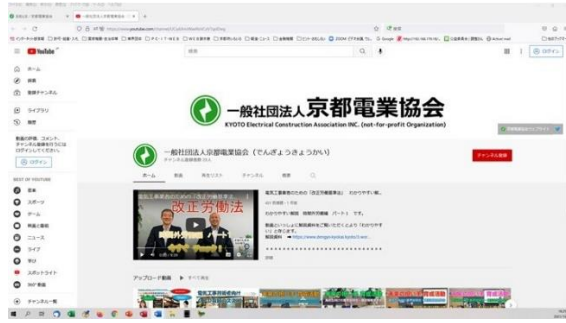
一般社団法人京都電業協会
KYOTO Electrical Construction Association INC. (not-for-profit Organization)

一般社団法人京都電業協会（でんぎょうきょうかい）

チャンネル登録

ホーム 動画 再生リスト チャンネル 概要

改正労働法

電気工事業者のための「改正労働基準法」 わかりやすい解...

わかりやすい解説 時間外労働編 パート1 です。

アップロード動画 ▶ すべて再生

YouTube

ホーム
探索
登録チャンネル
ライブラリ
履歴

BEST OF YOUTUBE
音楽
スポーツ
ゲーム
映画と番組
ニュース
ライブ
学び
スポットライト
360°動画

チャンネル一覧

ログイン